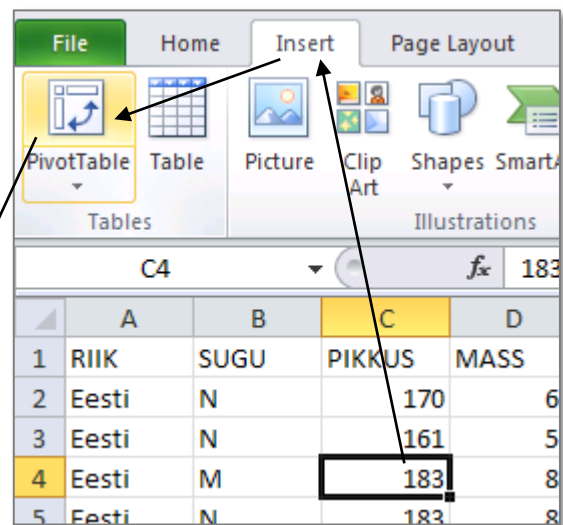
File Home Insert Page Layout

PivotTable Table Picture Clip Art Shapes SmartA

Tables Illustrations

C4 $f_x$ 183

| | A | B | C | D |
|---|---|---|---|---|
| 1 | RIIK | SUGU | PIKKUS | MASS |
| 2 | Eesti | N | 170 | 6 |
| 3 | Eesti | N | 161 | 5 |
| 4 | Eesti | M | 183 | 8 |
| 5 | Eesti | N | 183 | 8 |